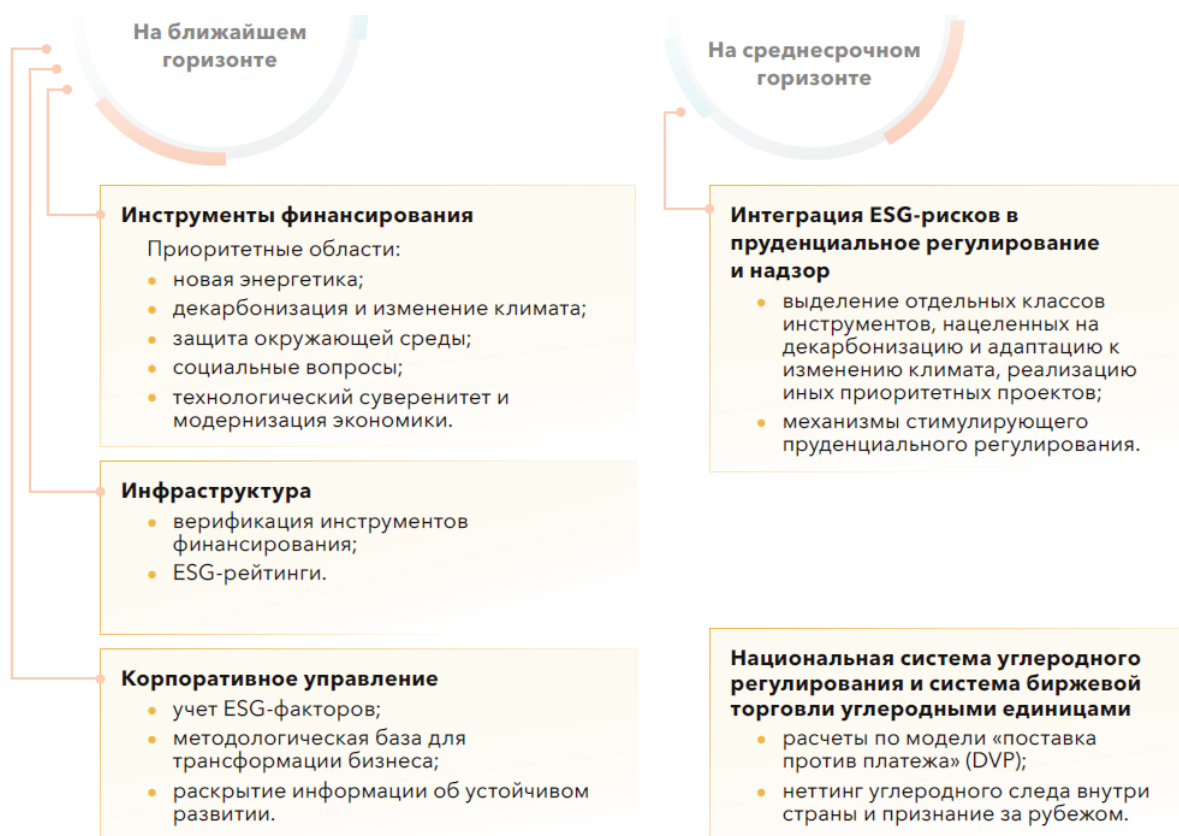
На ближайшем горизонте

На среднесрочном горизонте

Инструменты финансирования

Приоритетные области:

- новая энергетика;
- декарбонизация и изменение климата;
- защита окружающей среды;
- социальные вопросы;
- технологический суверенитет и модернизация экономики.

Интеграция ESG-рисков в пруденциальное регулирование и надзор

- выделение отдельных классов инструментов, нацеленных на декарбонизацию и адаптацию к изменению климата, реализацию иных приоритетных проектов;
- механизмы стимулирующего пруденциального регулирования.

Инфраструктура

- верификация инструментов финансирования;
- ESG-рейтинги.

Корпоративное управление

- учет ESG-факторов;
- методологическая база для трансформации бизнеса;
- раскрытие информации об устойчивом развитии.

Национальная система углеродного регулирования и система биржевой торговли углеродными единицами

- расчеты по модели «поставка против платежа» (DVP);
- неттинг углеродного следа внутри страны и признание за рубежом.